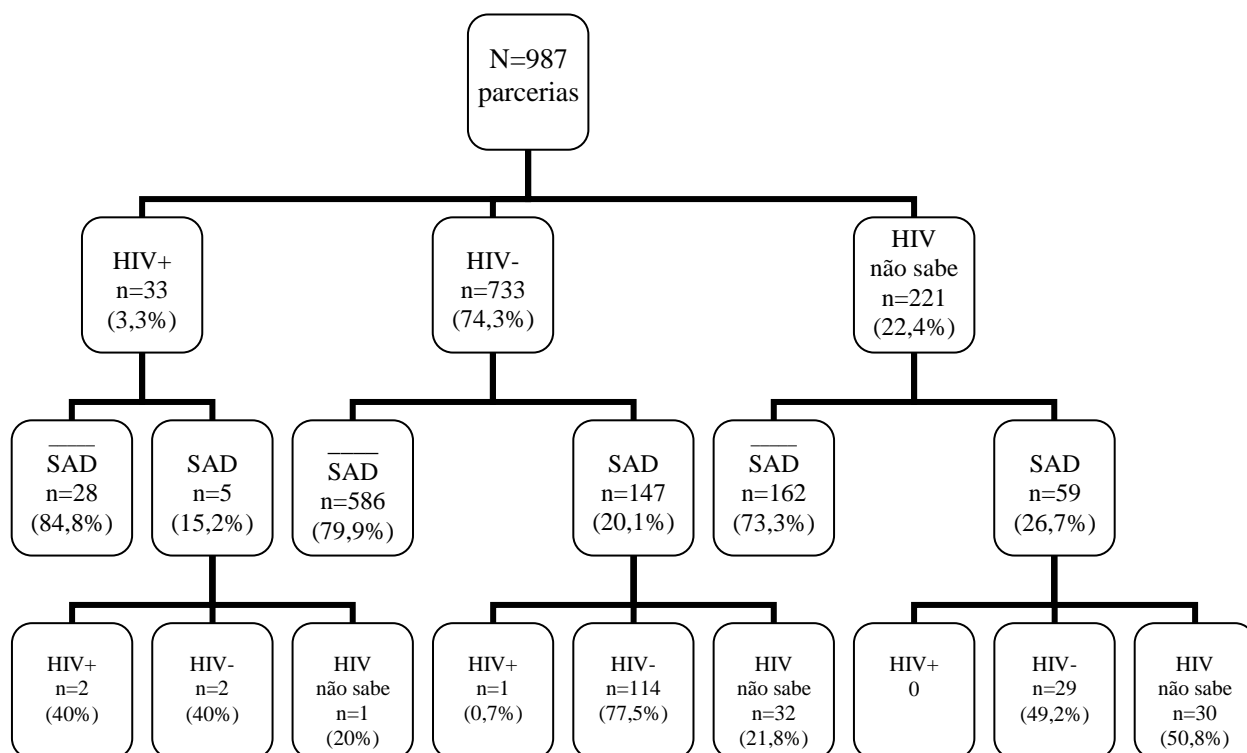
N=987
parcerias

HIV+
n=33
(3,3%)

HIV-
n=733
(74,3%)

HIV
não sabe
n=221
(22,4%)

$\overline{\text{SAD}}$
n=28
(84,8%)

SAD
n=5
(15,2%)

$\overline{\text{SAD}}$
n=586
(79,9%)

SAD
n=147
(20,1%)

$\overline{\text{SAD}}$
n=162
(73,3%)

SAD
n=59
(26,7%)

HIV+
n=2
(40%)

HIV-
n=2
(40%)

HIV
não sabe
n=1
(20%)

HIV+
n=1
(0,7%)

HIV-
n=114
(77,5%)

HIV
não sabe
n=32
(21,8%)

HIV+
0

HIV-
n=29
(49,2%)

HIV
não sabe
n=30
(50,8%)